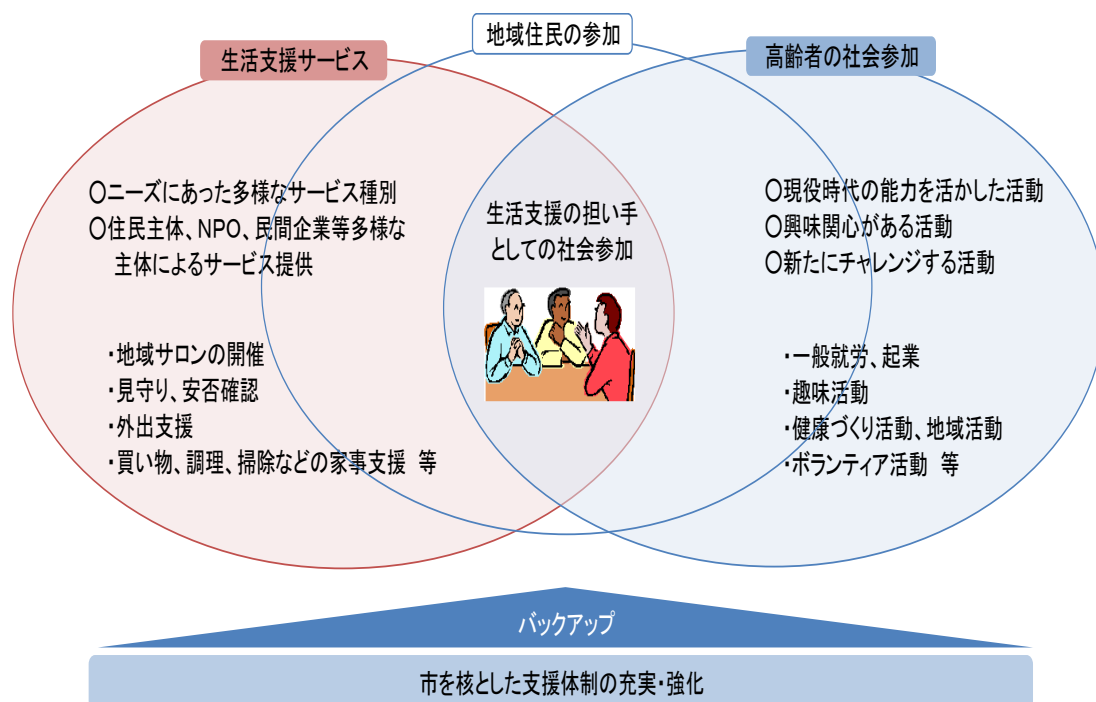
地域住民の参加

生活支援サービス

高齢者の社会参加

○ニーズにあった多様なサービス種別
○住民主体、NPO、民間企業等多様な主体によるサービス提供

・地域サロンの開催
・見守り、安否確認
・外出支援
・買い物、調理、掃除などの家事支援 等

生活支援の担い手としての社会参加

○現役時代の能力を活かした活動
○興味関心がある活動
○新たにチャレンジする活動

・一般就労、起業
・趣味活動
・健康づくり活動、地域活動
・ボランティア活動 等

バックアップ

市を核とした支援体制の充実・強化